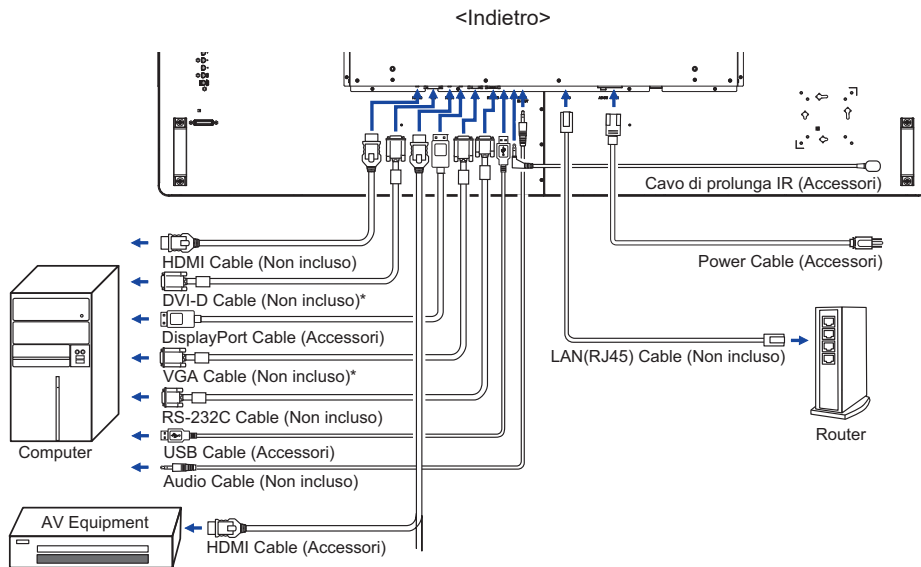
<Indietro>

Cavo di prolunga IR (Accessori)

HDMI Cable (Non incluso)

Power Cable (Accessori)

DVI-D Cable (Non incluso)*

DisplayPort Cable (Accessori)

LAN(RJ45) Cable (Non incluso)

VGA Cable (Non incluso)*

RS-232C Cable (Non incluso)

Router

Computer

USB Cable (Accessori)

Audio Cable (Non incluso)

AV Equipment

HDMI Cable (Accessori)